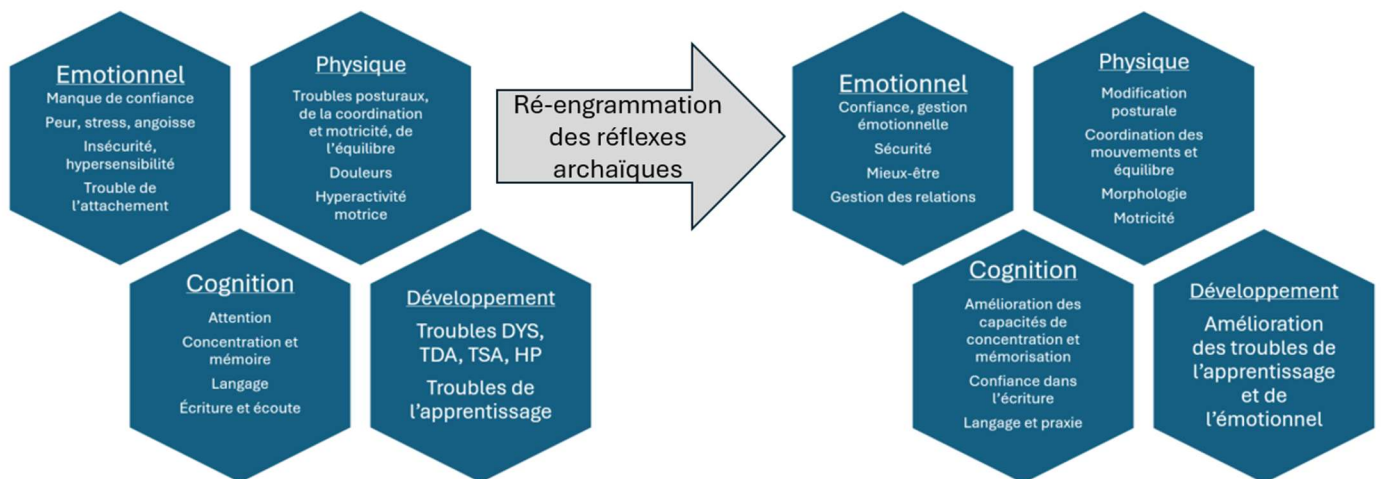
Emotionnel
Manque de confiance
Peur, stress, angoisse
Insécurité, hypersensibilité
Trouble de l'attachement

Physique
Troubles posturaux, de la coordination et motricité, de l'équilibre
Douleurs
Hyperactivité motrice

Cognition
Attention
Concentration et mémoire
Langage
Écriture et écoute

Développement
Troubles DYS, TDA, TSA, HP
Troubles de l'apprentissage

Ré-engrammation des réflexes archaïques

Emotionnel
Confiance, gestion émotionnelle
Sécurité
Mieux-être
Gestion des relations

Physique
Modification posturale
Coordination des mouvements et équilibre
Morphologie
Motricité

Cognition
Amélioration des capacités de concentration et mémorisation
Confiance dans l'écriture
Langage et praxie

Développement
Amélioration des troubles de l'apprentissage et de l'émotionnel